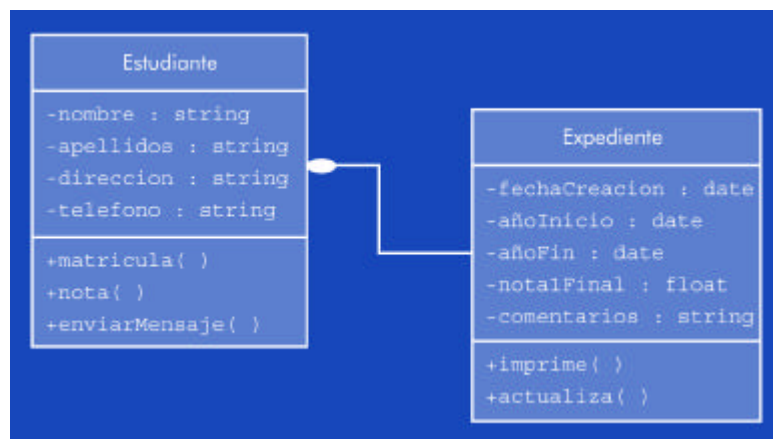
Estudiante

-nombre : string
-apellidos : string
-direccion : string
-telefono : string

+matricula( )
+nota( )
+enviarMensaje( )

Expediente

-fechaCreacion : date
-añoInicio : date
-añoFin : date
-notaFinal : float
-comentarios : string

+imprime( )
+actualiza( )